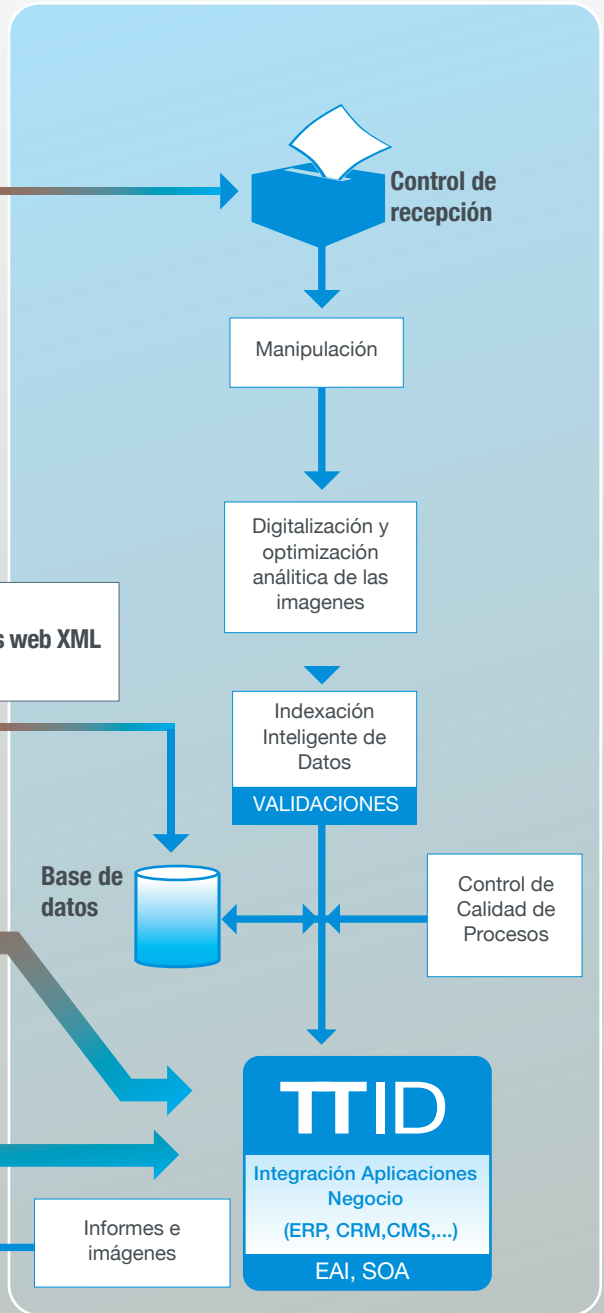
Control de recepción

Manipulación

Digitalización y optimización analítica de las imagenes

s web XML

Indexación Inteligente de Datos

VALIDACIONES

Base de datos

Control de Calidad de Procesos

TTID

Integración Aplicaciones Negocio

(ERP, CRM,CMS,...)

EAI, SOA

Informes e imágenes